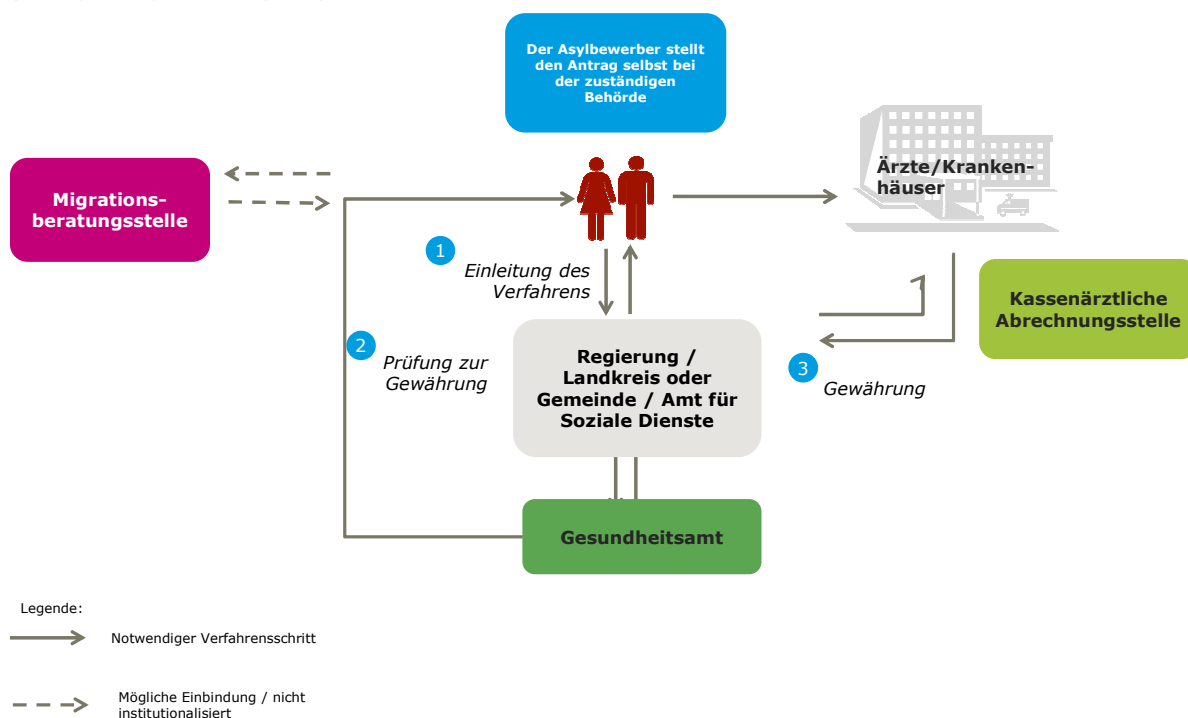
Der Asylbewerber stellt den Antrag selbst bei der zuständigen Behörde

Migrationsberatungsstelle

Ärzte/Krankenhäuser

1

Einleitung des Verfahrens

Kassenärztliche Abrechnungsstelle

2

Prüfung zur Gewährung

Regierung / Landkreis oder Gemeinde / Amt für Soziale Dienste

3

Gewährung

Gesundheitsamt

Legende:

Notwendiger Verfahrensschritt

Mögliche Einbindung / nicht institutionalisiert